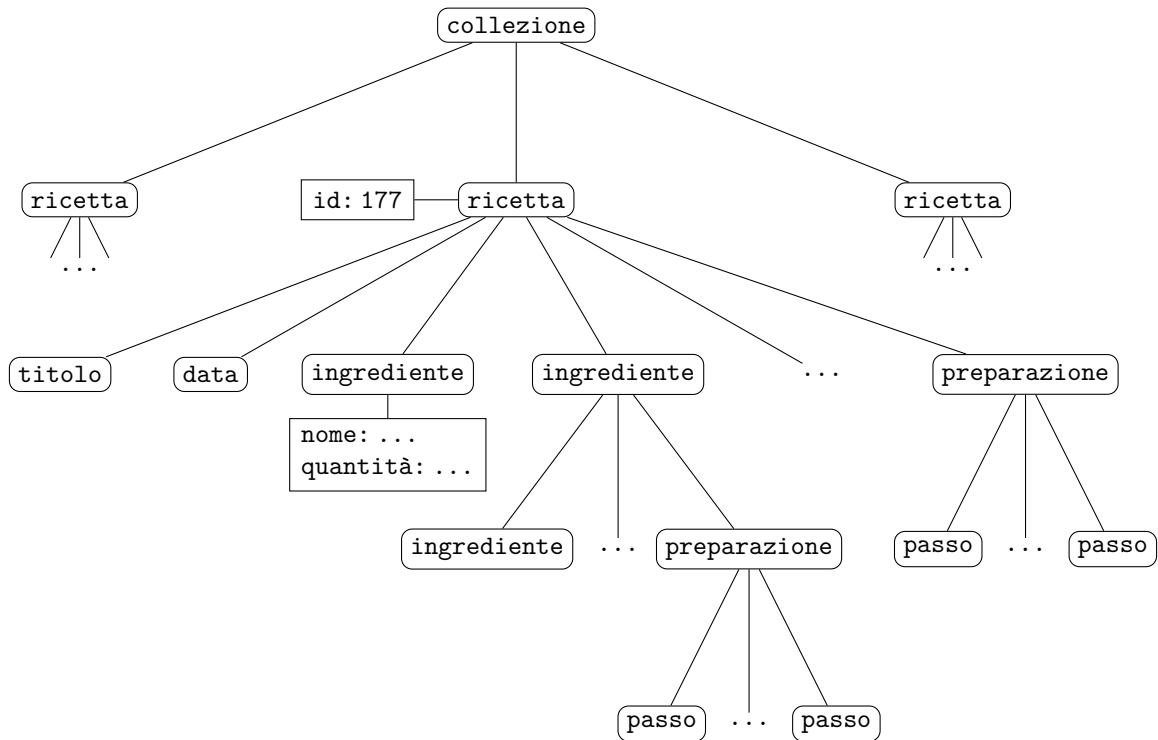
collezione

ricetta
...

id: 177

ricetta

ricetta
...

titolo

data

ingrediente

nome: ...
quantità: ...

ingrediente

ingrediente

...

preparazione

passo

...

passo

...

preparazione

passo

...

passo